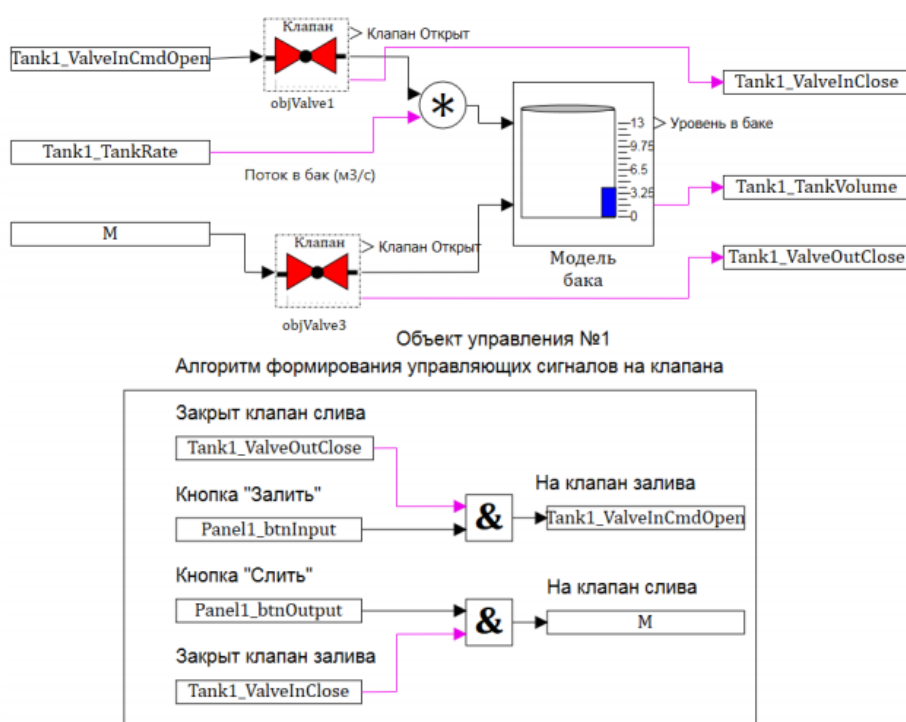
Tank1_ValveInCmdOpen

Клапан

Клапан Открыт

objValve1

Tank1_ValveInClose

Tank1_TankRate

$*$

13

Уровень в баке

9.75

6.5

3.25

0

Поток в бак (м3/с)

Tank1_TankVolume

M

Клапан

Клапан Открыт

Модель бака

Tank1_ValveOutClose

objValve3

Объект управления №1

Алгоритм формирования управляющих сигналов на клапана

Закрыт клапан слива

Tank1_ValveOutClose

На клапан залива

Кнопка "Залить"

&

Tank1_ValveInCmdOpen

Panel1_btnInput

Кнопка "Слить"

На клапан слива

Panel1_btnOutput

&

M

Закрыт клапан залива

Tank1_ValveInClose